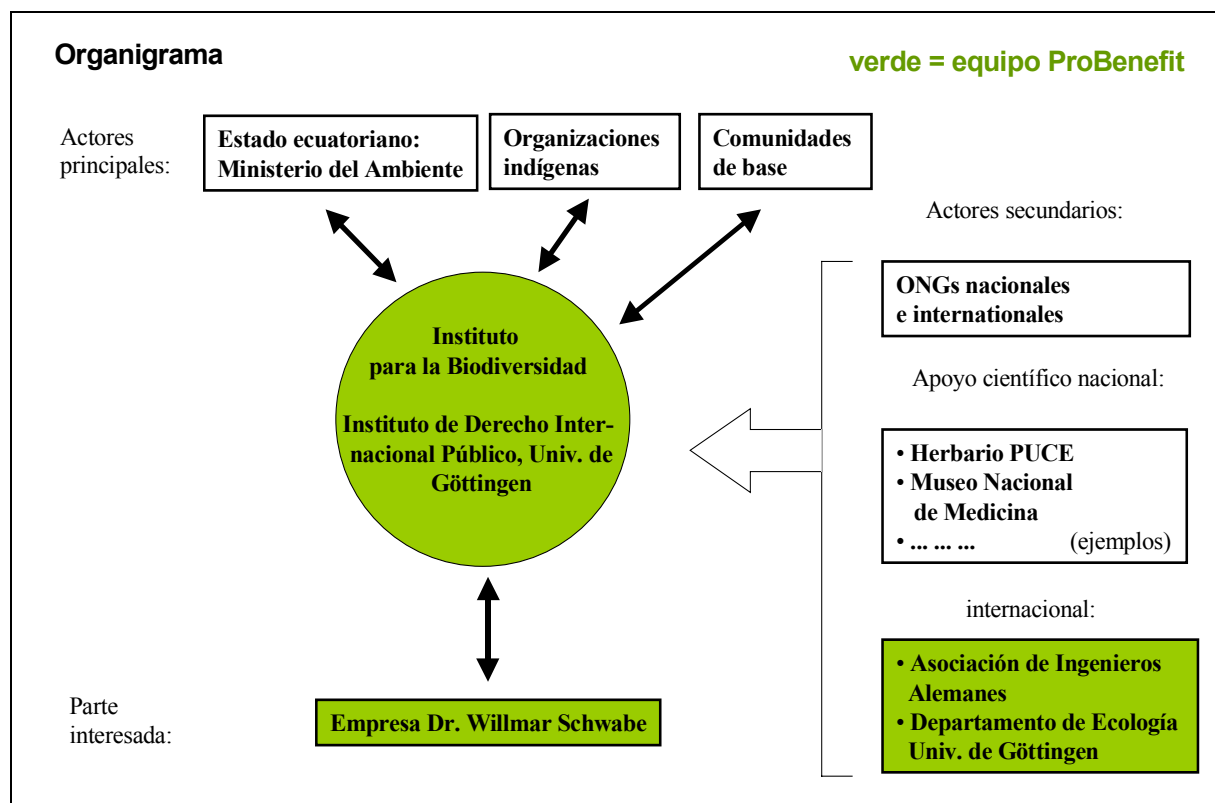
Organigrama

verde = equipo ProBenefit

Actores principales:

Estado ecuatoriano: Ministerio del Ambiente

Organizaciones indígenas

Comunidades de base

Actores secundarios:

ONGs nacionales e internationales

Apoyo científico nacional:

Instituto para la Biodiversidad

Instituto de Derecho Internacional Público, Univ. de Göttingen

• Herbario PUCE
• Museo Nacional de Medicina
• ... ... ... (ejemplos)

internacional:

• Asociación de Ingenieros Alemanes
• Departamento de Ecología Univ. de Göttingen

Parte interesada:

Empresa Dr. Willmar Schwabe